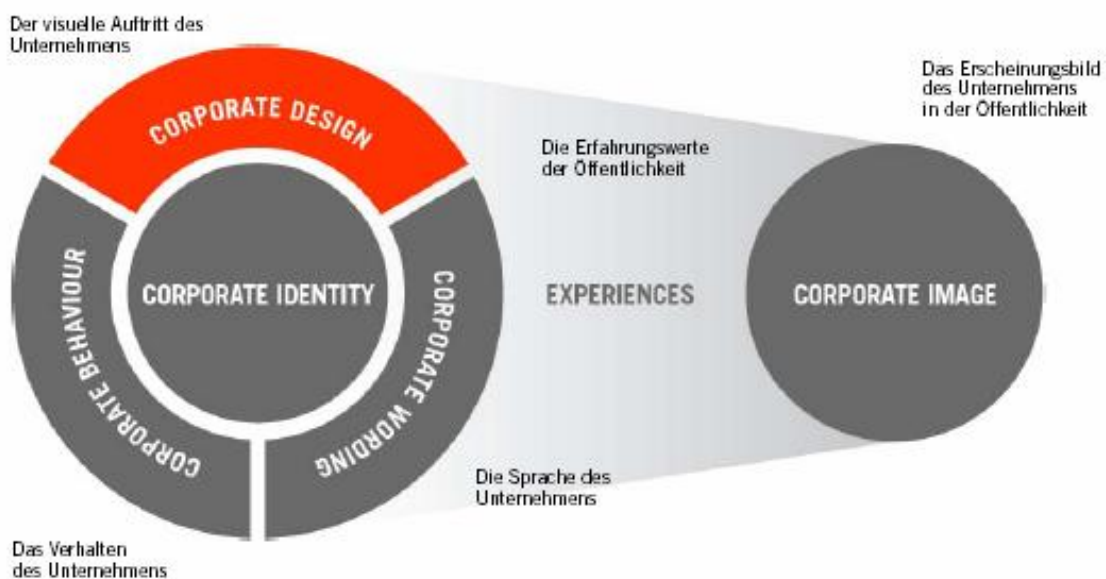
Der visuelle Auftritt des Unternehmens

CORPORATE DESIGN

Die Erfahrungswerte der Öffentlichkeit

Das Erscheinungsbild des Unternehmens in der Öffentlichkeit

CORPORATE BEHAVIOUR

CORPORATE IDENTITY

CORPORATE WORDING

EXPERIENCES

CORPORATE IMAGE

Die Sprache des Unternehmens

Das Verhalten des Unternehmens